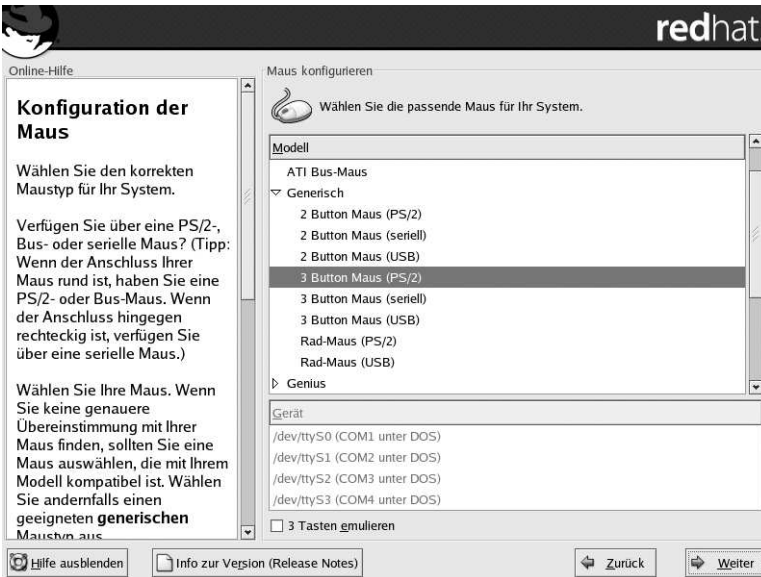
redhat

Online-Hilfe

Konfiguration der Maus

Wählen Sie den korrekten Maustyp für Ihr System.

Verfügen Sie über eine PS/2-, Bus- oder serielle Maus? (Tipp: Wenn der Anschluss Ihrer Maus rund ist, haben Sie eine PS/2- oder Bus-Maus. Wenn der Anschluss hingegen rechteckig ist, verfügen Sie über eine serielle Maus.)

Wählen Sie Ihre Maus. Wenn Sie keine genauere Übereinstimmung mit Ihrer Maus finden, sollten Sie eine Maus auswählen, die mit Ihrem Modell kompatibel ist. Wählen Sie andernfalls einen geeigneten **generischen** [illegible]

Maus konfigurieren

Wählen Sie die passende Maus für Ihr System.

Modell
ATI Bus-Maus
Generisch
2 Button Maus (PS/2)
2 Button Maus (seriell)
2 Button Maus (USB)
3 Button Maus (PS/2)
3 Button Maus (seriell)
3 Button Maus (USB)
Rad-Maus (PS/2)
Rad-Maus (USB)
Genius

Gerät
/dev/ttyS0 (COM1 unter DOS)
/dev/ttyS1 (COM2 unter DOS)
/dev/ttyS2 (COM3 unter DOS)
/dev/ttyS3 (COM4 unter DOS)

3 Tasten emulieren

Hilfe ausblenden
Info zur Version (Release Notes)
Zurück
Weiter